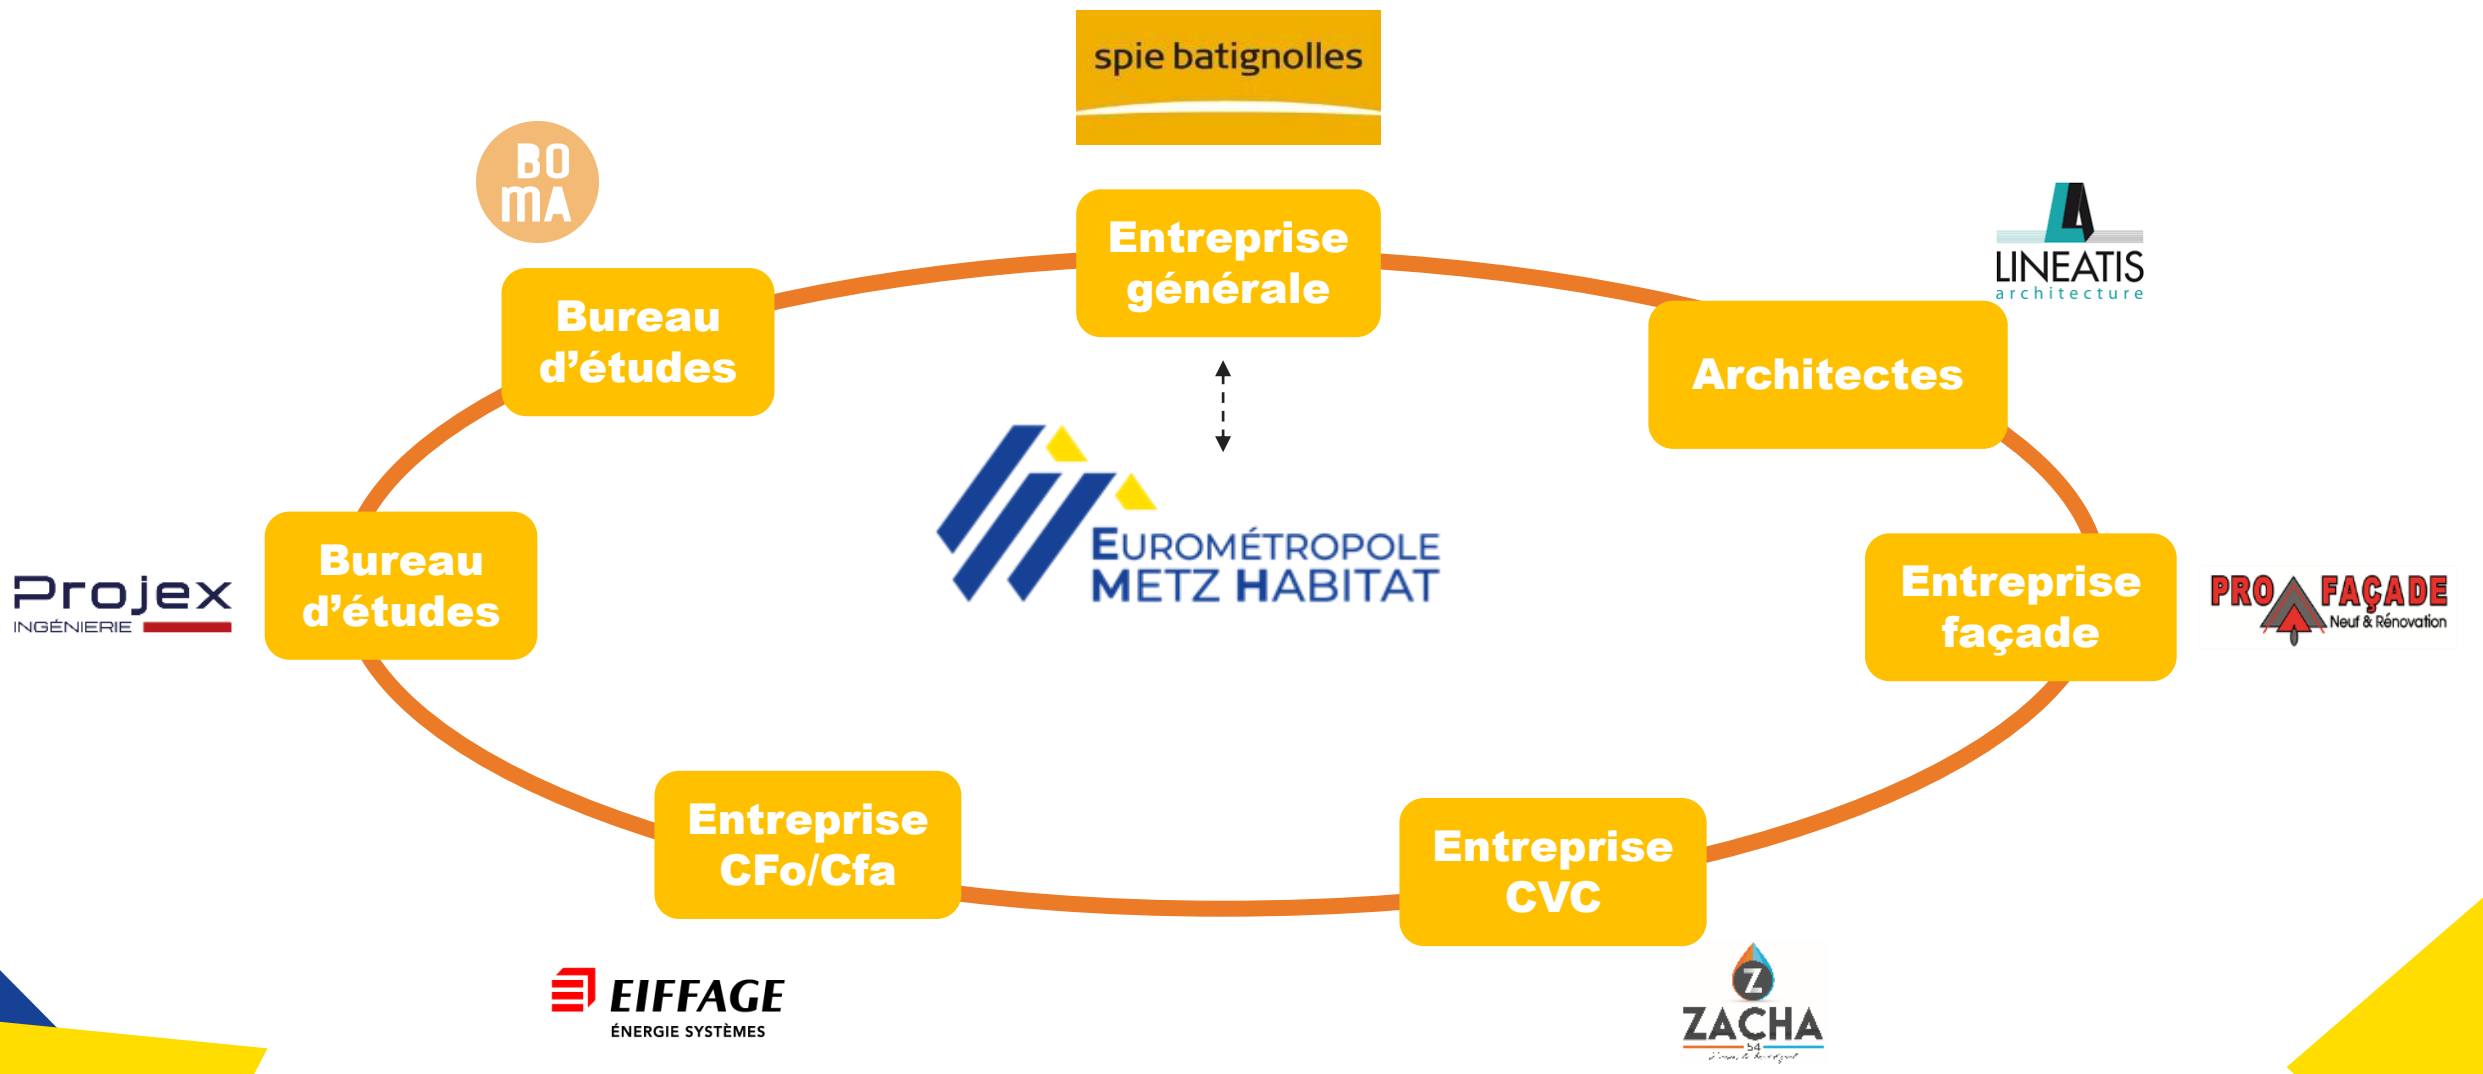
spie batignolles

BO
MA

Entreprise générale

LINEATIS
architecture

Bureau d'études

Architectes

EUROMÉTROPOLE
METZ HABITAT

Projex
INGÉNIERIE

Bureau d'études

Entreprise façade

PRO FAÇADE
Neuf & Rénovation

Entreprise CFo/Cfa

Entreprise CVC

EIFFAGE
ÉNERGIE SYSTÈMES

Z
ZACHA
54